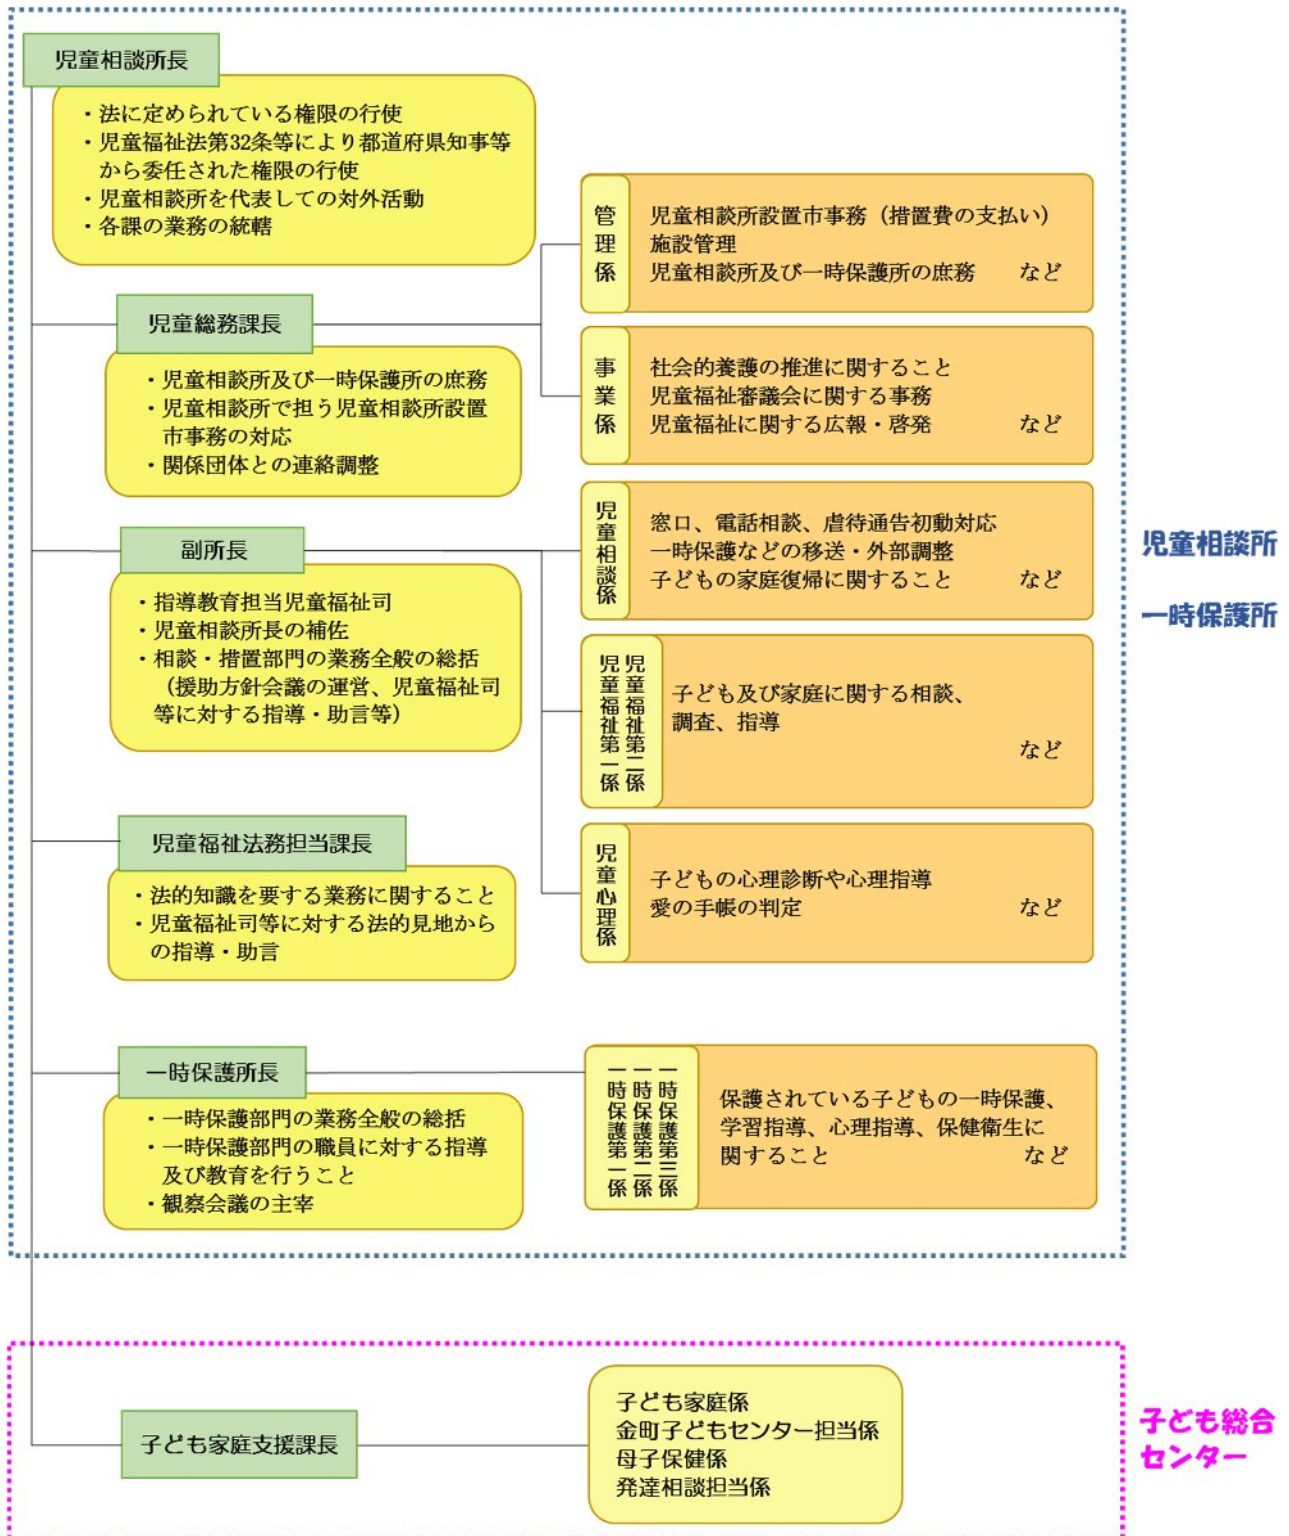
児童相談所長

・法に定められている権限の行使
・児童福祉法第32条等により都道府県知事等から委任された権限の行使
・児童相談所を代表しての対外活動
・各課の業務の統轄

管理係
児童相談所設置市事務（措置費の支払い）
施設管理
児童相談所及び一時保護所の庶務　など

児童総務課長

・児童相談所及び一時保護所の庶務
・児童相談所で担う児童相談所設置市事務の対応
・関係団体との連絡調整

事業係
社会的養護の推進に関すること
児童福祉審議会に関する事務
児童福祉に関する広報・啓発　など

児童相談係
窓口、電話相談、虐待通告初動対応
一時保護などの移送・外部調整
子どもの家庭復帰に関すること　など

副所長

・指導教育担当児童福祉司
・児童相談所長の補佐
・相談・措置部門の業務全般の総括（援助方針会議の運営、児童福祉司等に対する指導・助言等）

児童福祉第一係
児童福祉第二係
子ども及び家庭に関する相談、調査、指導　など

児童福祉法務担当課長

・法的知識を要する業務に関すること
・児童福祉司等に対する法的見地からの指導・助言

児童心理係
子どもの心理診断や心理指導
愛の手帳の判定　など

一時保護所長

・一時保護部門の業務全般の総括
・一時保護部門の職員に対する指導及び教育を行うこと
・観察会議の主宰

一時保護第一係
一時保護第二係
一時保護第三係
保護されている子どもの一時保護、学習指導、心理指導、保健衛生に関すること　など

児童相談所
一時保護所

子ども家庭支援課長

子ども家庭係
金町子どもセンター担当係
母子保健係
発達相談担当係

子ども総合センター